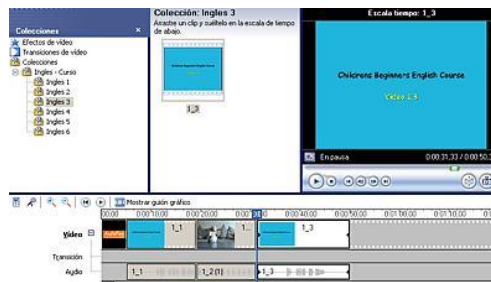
Colecciones
Efectos de vídeo
Transiciones de vídeo
Colecciones
Ingles - Curso
Ingles 1
Ingles 2
Ingles 3
Ingles 4
Ingles 5
Ingles 6

Colección: Ingles 3
Arrastre un clip y suéltelo en la escala de tiempo de abajo.

1_3

Escala tiempo: 1_3

Childrens Beginners English Course
Video 1.3

En pausa
0:00:31,33 / 0:00:5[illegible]

Mostrar guión gráfico
00,00
0:00:10,00
0:00:20,00
0:00:30,00
0:00:40,00
0:00:50,00
0:01:00,00
0:01:10,00

Vídeo
1_1
1_2
1_3
Transición
Audio
1_1
1_2 (1)
1_3